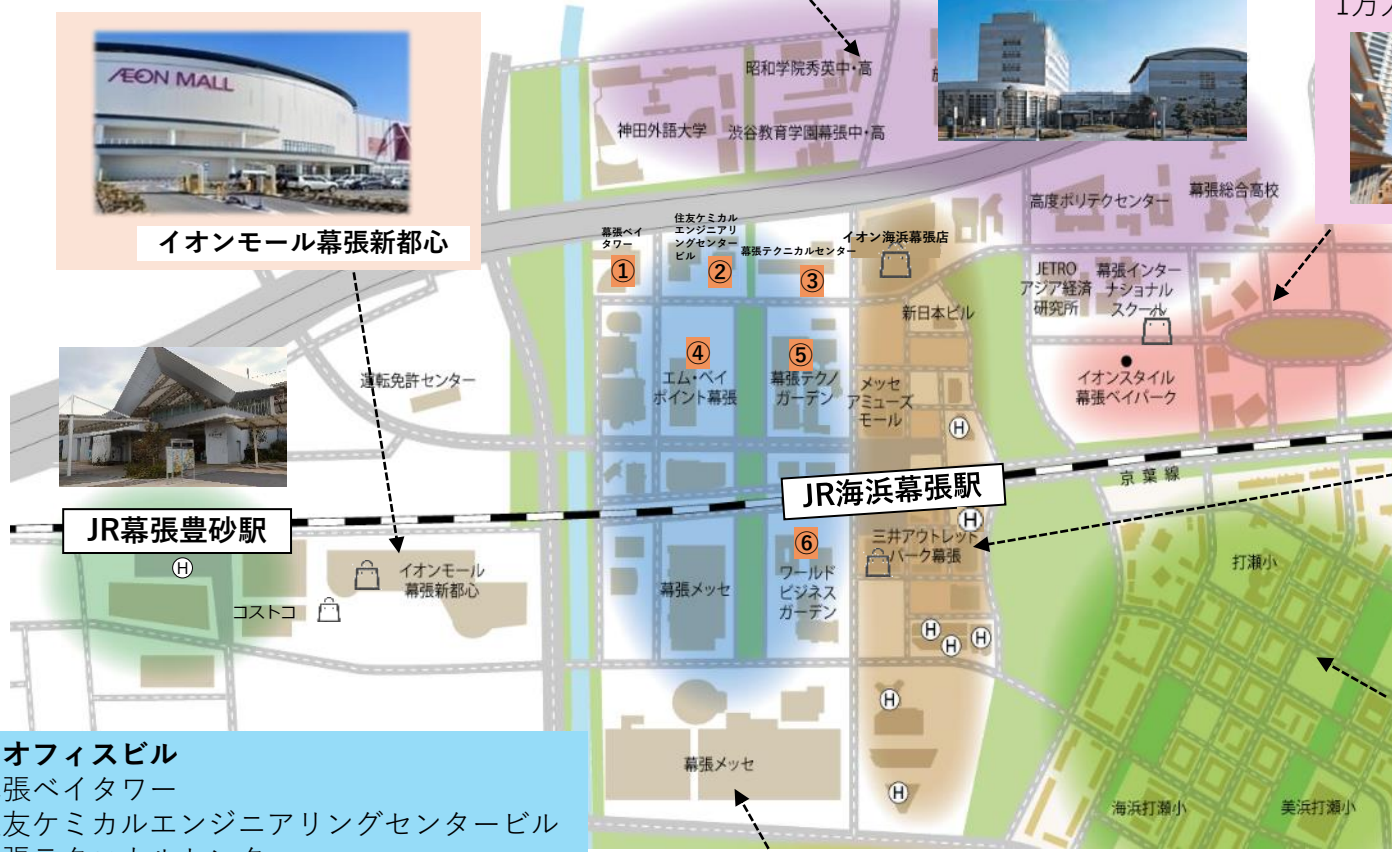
1万人

AEON MALL

イオンモール幕張新都心

昭和学院秀英中・高
神田外語大学
渋谷教育学園幕張中・高

高度ポリテクセンター
幕張総合高校

幕張ベイタワー
①
住友ケミカルエンジニアリングセンタービル
②
幕張テクニカルセンター
③
イオン海浜幕張店

JETRO アジア経済研究所
幕張インターナショナルスクール
新日本ビル

④
エム・ベイポイント幕張
⑤
幕張テクノガーデン
メッセアミューズモール

イオンスタイル幕張ベイパーク

運転免許センター

京葉線

JR海浜幕張駅

JR幕張豊砂駅

H

三井アウトレットパーク幕張

⑥
ワールドビジネスガーデン
幕張メッセ
イオンモール幕張新都心
コストコ

打瀬小

H
H
H
H
H

幕張メッセ

海浜打瀬小
美浜打瀬小

オフィスビル
張ベイタワー
友ケミカルエンジニアリングセンタービル
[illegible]